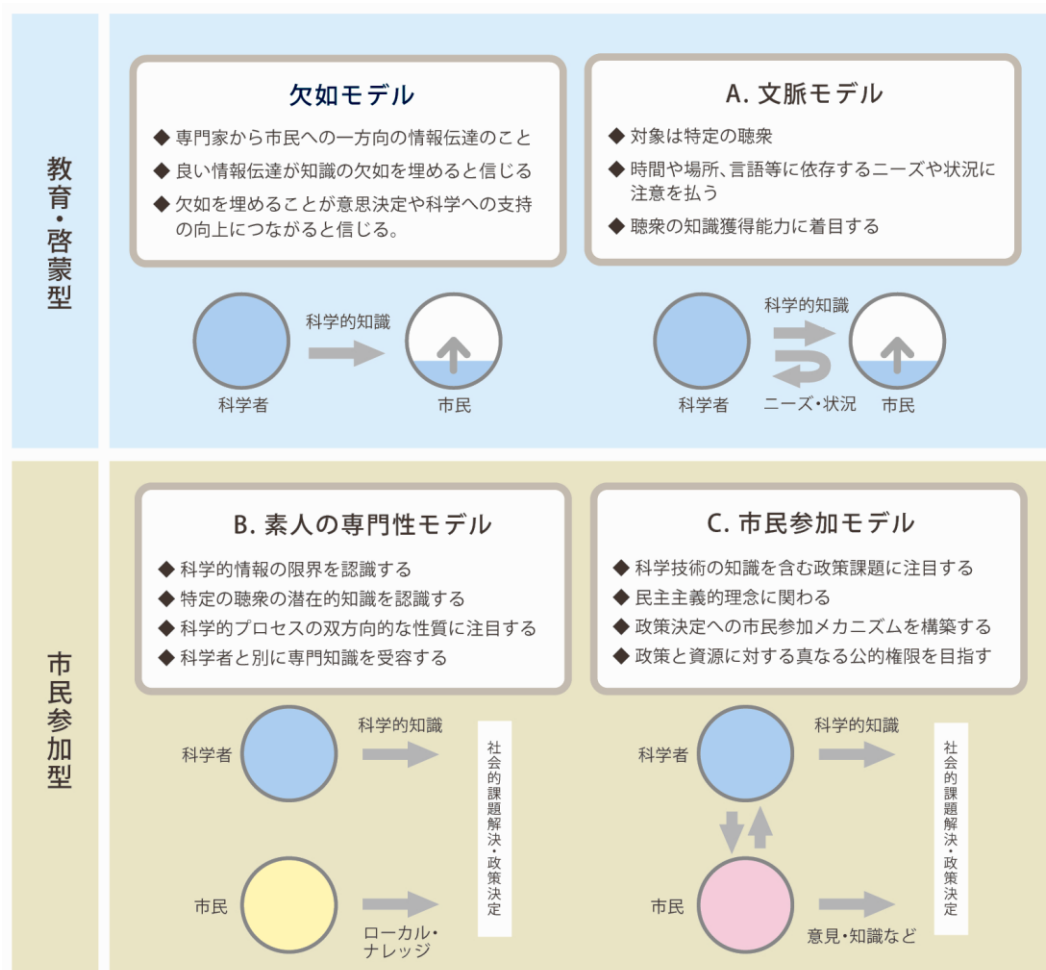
教育・啓蒙型

欠如モデル

◆ 専門家から市民への一方向の情報伝達のこと
◆ 良い情報伝達が知識の欠如を埋めると信じる
◆ 欠如を埋めることが意思決定や科学への支持の向上につながると信じる。

科学的知識
科学者
市民

A. 文脈モデル

◆ 対象は特定の聴衆
◆ 時間や場所、言語等に依存するニーズや状況に注意を払う
◆ 聴衆の知識獲得能力に着目する

科学的知識
科学者
ニーズ・状況
市民

市民参加型

B. 素人の専門性モデル

◆ 科学的情報の限界を認識する
◆ 特定の聴衆の潜在的知識を認識する
◆ 科学的プロセスの双方向的な性質に注目する
◆ 科学者と別に専門知識を受容する

科学者
科学的知識
市民
ローカル・ナレッジ
社会的課題解決・政策決定

C. 市民参加モデル

◆ 科学技術の知識を含む政策課題に注目する
◆ 民主主義的理念に関わる
◆ 政策決定への市民参加メカニズムを構築する
◆ 政策と資源に対する真なる公的権限を目指す

科学者
科学的知識
市民
意見・知識など
社会的課題解決・政策決定